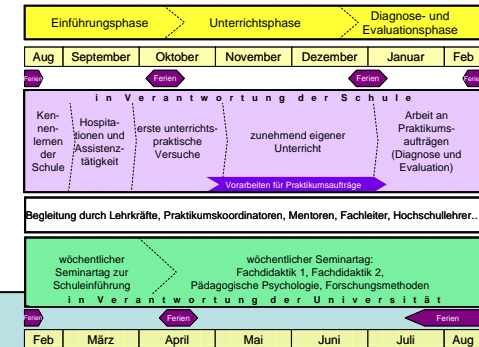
Einführungsphase | Unterrichtsphase | Diagnose- und Evaluationsphase

| Aug | September | Oktober | November | Dezember | Januar | Feb |
|---|---|---|---|---|---|---|

Ferien | Ferien | Ferien | Ferien

i n V e r a n t w o r t u n g d e r S c h u l e

Kennenlernen der Schule | Hospitationen und Assistenztätigkeit | erste unterrichtspraktische Versuche | zunehmend eigener Unterricht | Arbeit an Praktikumsaufträgen (Diagnose und Evaluation)

Vorarbeiten für Praktikumsaufträge

Begleitung durch Lehrkräfte, Praktikumskoordinatoren, Mentoren, Fachleiter, Hochschullehrer…

wöchentlicher Seminartag zur Schuleinführung | wöchentlicher Seminartag: Fachdidaktik 1, Fachdidaktik 2, Pädagogische Psychologie, Forschungsmethoden

i n V e r a n t w o r t u n g d e r U n i v e r s i t ä t

Ferien | Ferien | Ferien

| Feb | März | April | Mai | Juni | Juli | Aug |
|---|---|---|---|---|---|---|